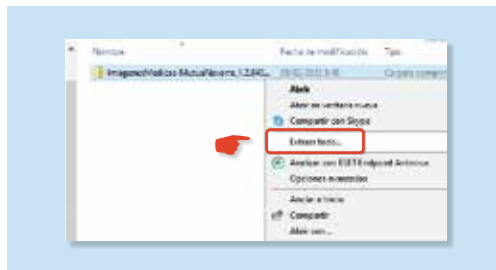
Nombre
Fecha de modificación
Tipo
ImagenesMedicas-MutuaNavarra_1.2.845...
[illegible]
Carpeta compr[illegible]
Abrir
Abrir en ventana nueva
Compartir con Skype
Extraer todo...
Analizar con ESET Endpoint Antivirus
Opciones avanzadas
Anclar a Inicio
Compartir
Abrir con...